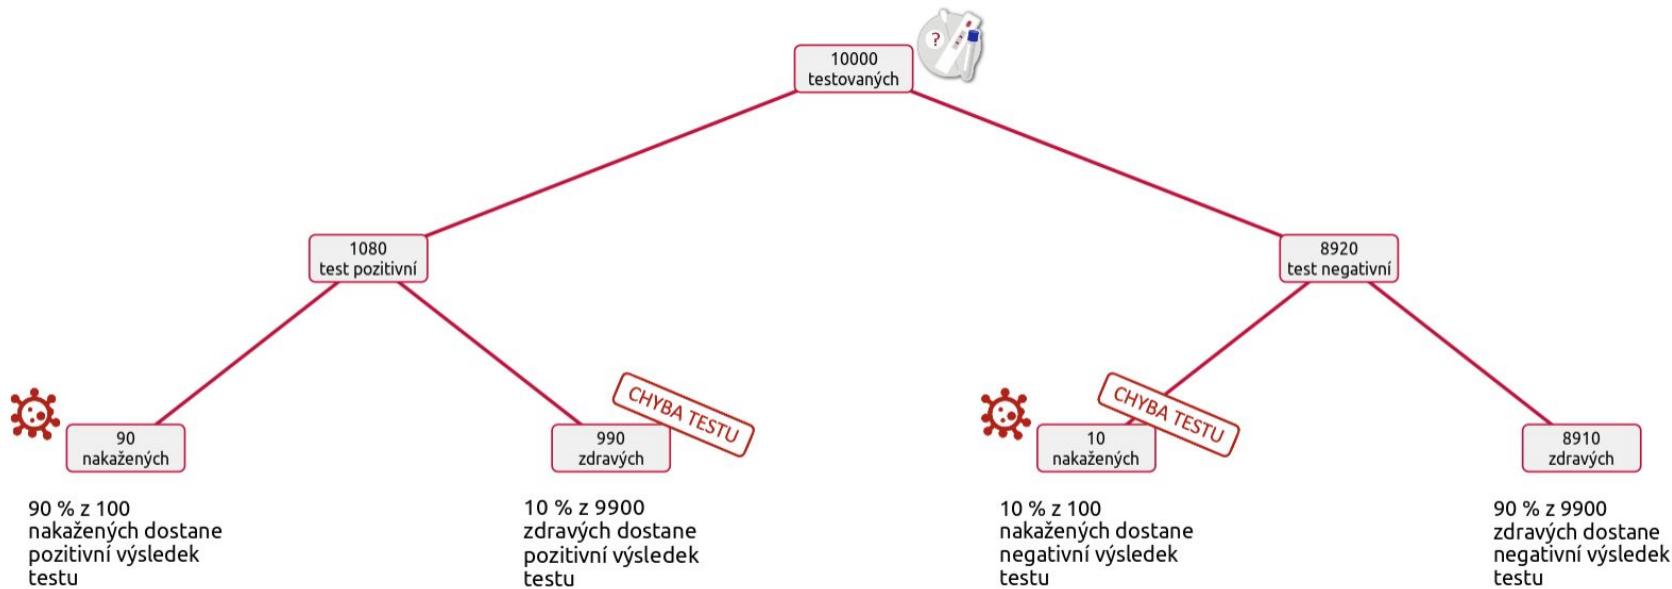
10000
testovaných

?

1080
test pozitivní

8920
test negativní

90
nakažených

CHYBA TESTU

990
zdravých

CHYBA TESTU

10
nakažených

8910
zdravých

90 % z 100 nakažených dostane pozitivní výsledek testu

10 % z 9900 zdravých dostane pozitivní výsledek testu

10 % z 100 nakažených dostane negativní výsledek testu

90 % z 9900 zdravých dostane negativní výsledek testu